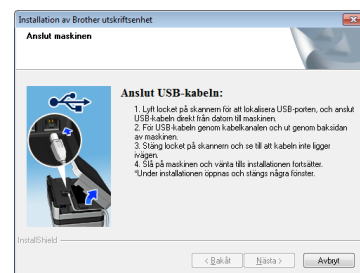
Installation av Brother utskriftsenhet

Anslut maskinen

Anslut USB-kabeln:

1. Lyft locket på skannern för att lokalisera USB-porten, och anslut USB-kabeln direkt från datorn till maskinen.
2. För USB-kabeln genom kabelkanalen och ut genom baksidan av maskinen.
3. Stäng locket på skannern och se till att kabeln inte ligger ivägen.
4. Slå på maskinen och vänta tills installationen fortsätter.
*Under installationen öppnas och stängs några fönster.

InstallShield

< Bakåt
Nästa >
Avbryt